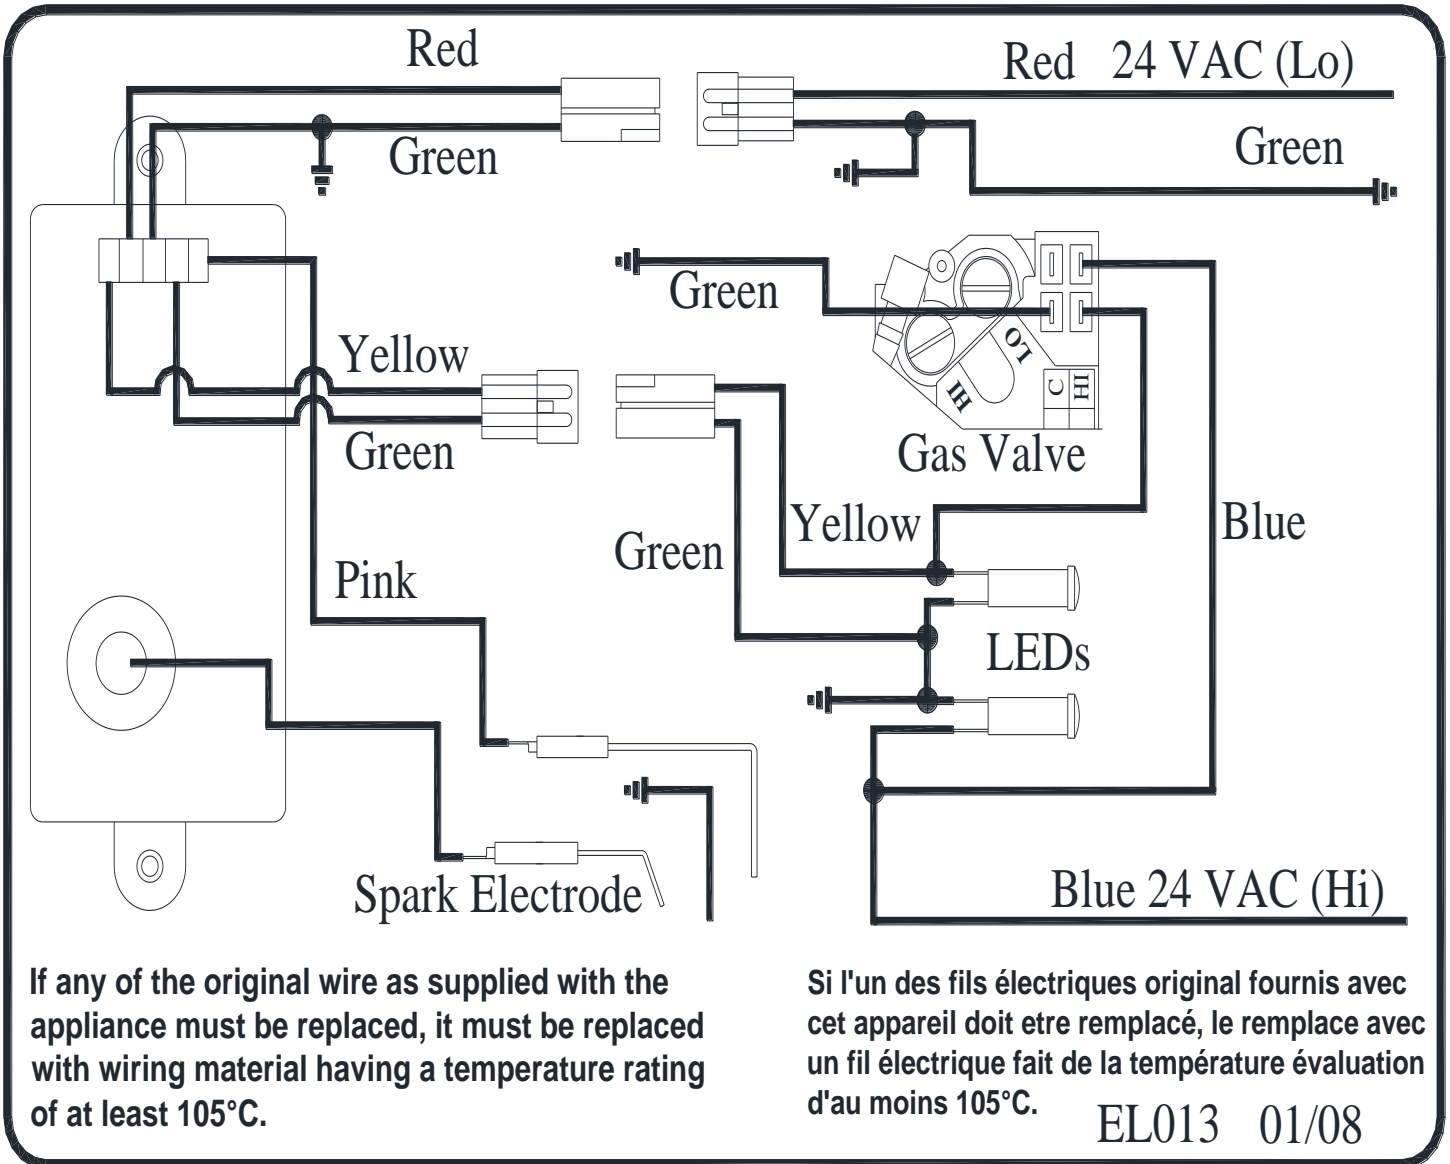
Red

Red 24 VAC (Lo)

Green

Green

Green

Yellow

Green

LO

HI

C HI

Gas Valve

Yellow

Blue

Green

Pink

LEDs

Spark Electrode

Blue 24 VAC (Hi)

If any of the original wire as supplied with the appliance must be replaced, it must be replaced with wiring material having a temperature rating of at least 105°C.

Si l'un des fils électriques original fournis avec cet appareil doit etre remplacé, le remplace avec un fil électrique fait de la température évaluation d'au moins 105°C.

EL013 01/08